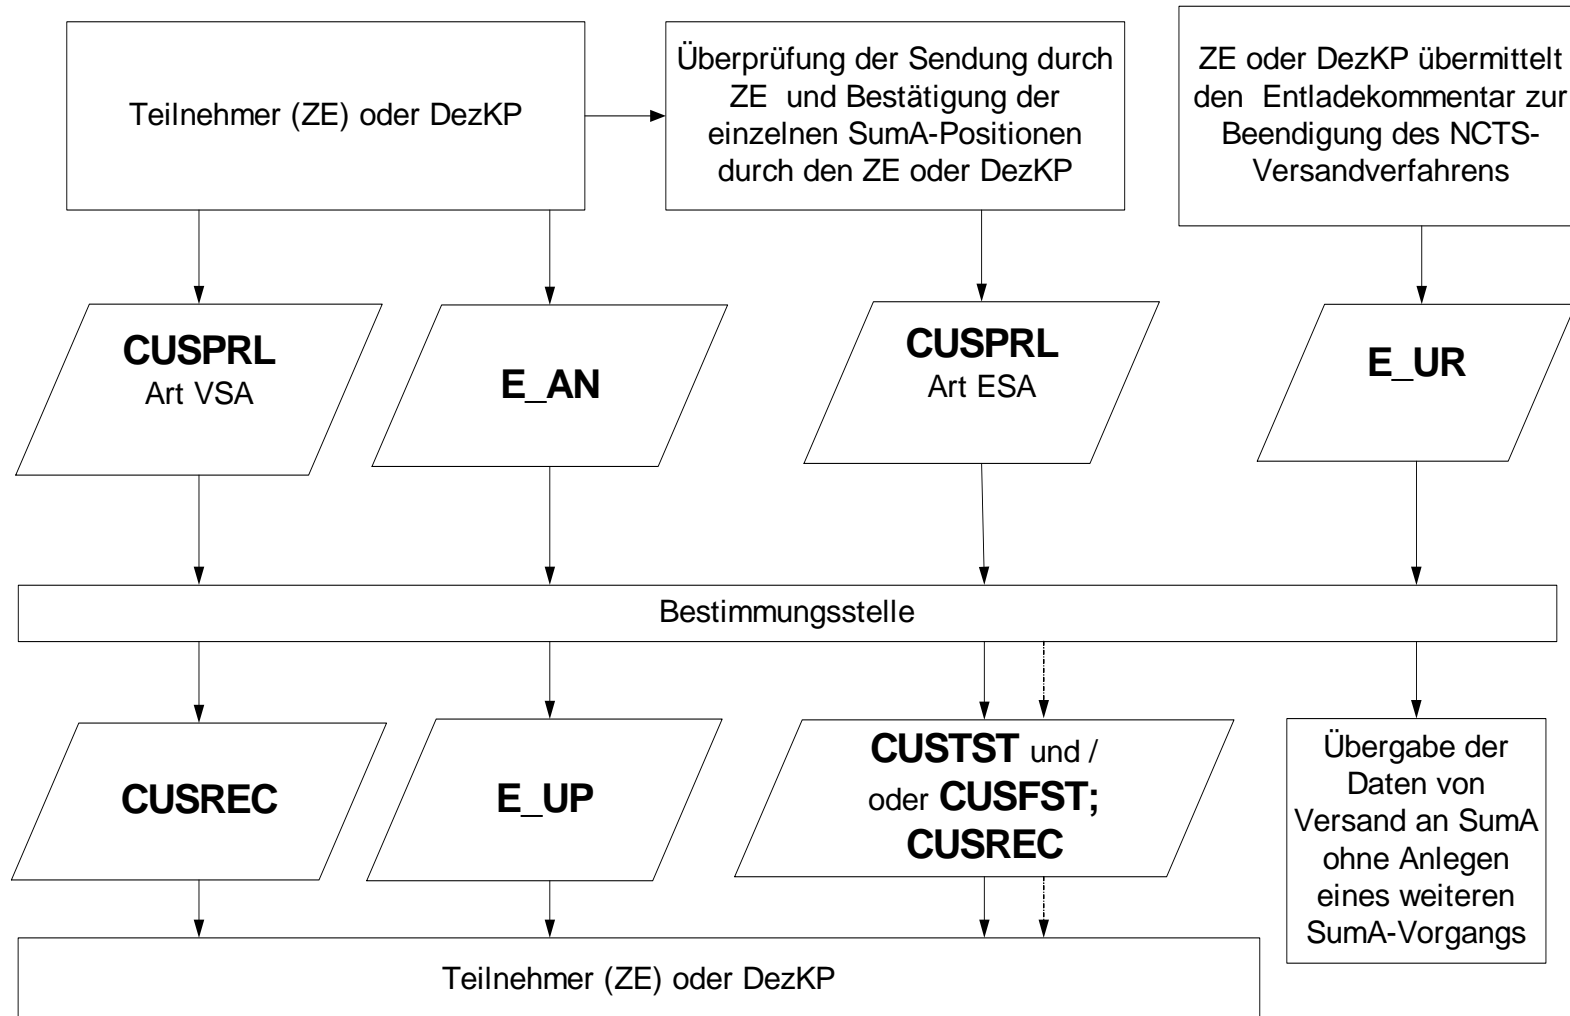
Teilnehmer (ZE) oder DezKP

Überprüfung der Sendung durch ZE und Bestätigung der einzelnen SumA-Positionen durch den ZE oder DezKP

ZE oder DezKP übermittelt den Entladekommentar zur Beendigung des NCTS-Versandverfahrens

**CUSPRL**
Art VSA

**E_AN**

**CUSPRL**
Art ESA

**E_UR**

Bestimmungsstelle

**CUSREC**

**E_UP**

**CUSTST** und / oder **CUSFST; CUSREC**

Übergabe der Daten von Versand an SumA ohne Anlegen eines weiteren SumA-Vorgangs

Teilnehmer (ZE) oder DezKP